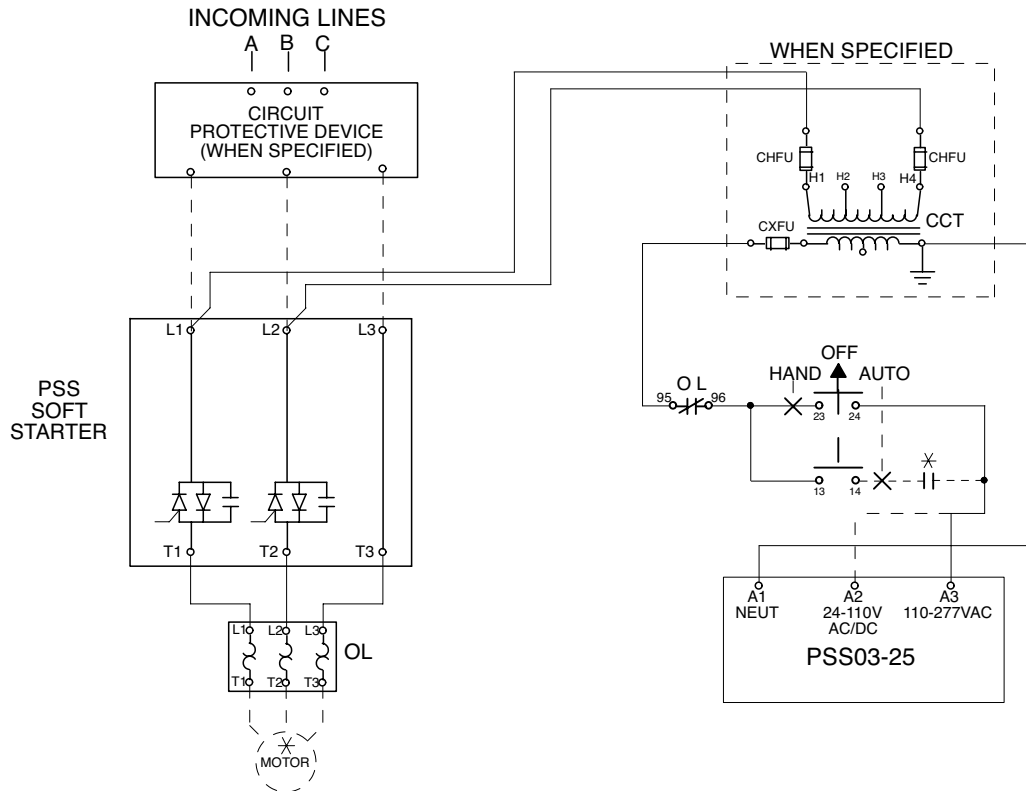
INCOMING LINES
A B C

CIRCUIT PROTECTIVE DEVICE (WHEN SPECIFIED)

WHEN SPECIFIED

CHFU
CHFU
H1 H2 H3 H4
CXFU
CCT

L1 L2 L3

PSS
SOFT
STARTER

T1 T2 T3

OFF
HAND AUTO
95 O L 96
23 24
13 14

L1 L2 L3
OL
T1 T2 T3

MOTOR

A1
NEUT
A2
24-110V
AC/DC
A3
110-277VAC
PSS03-25